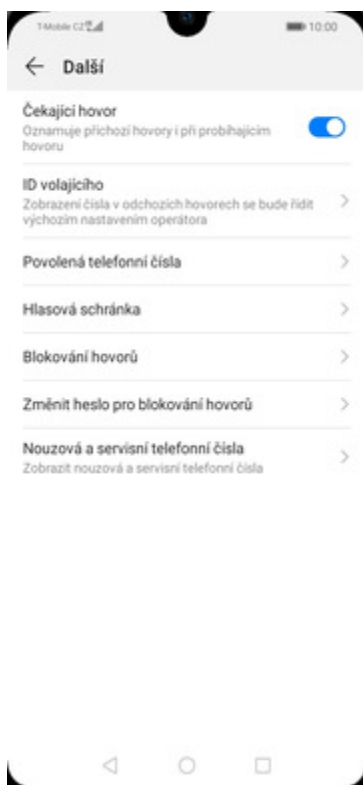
T-Mobile CZ
10:00

Další

Čekající hovor
Oznamuje příchozí hovory i při probíhajícím hovoru

ID volajícího
Zobrazení čísla v odchozích hovorech se bude řídit výchozím nastavením operátora

Povolená telefonní čísla

Hlasová schránka

Blokování hovorů

Změnit heslo pro blokování hovorů

Nouzová a servisní telefonní čísla
Zobrazit nouzová a servisní telefonní čísla